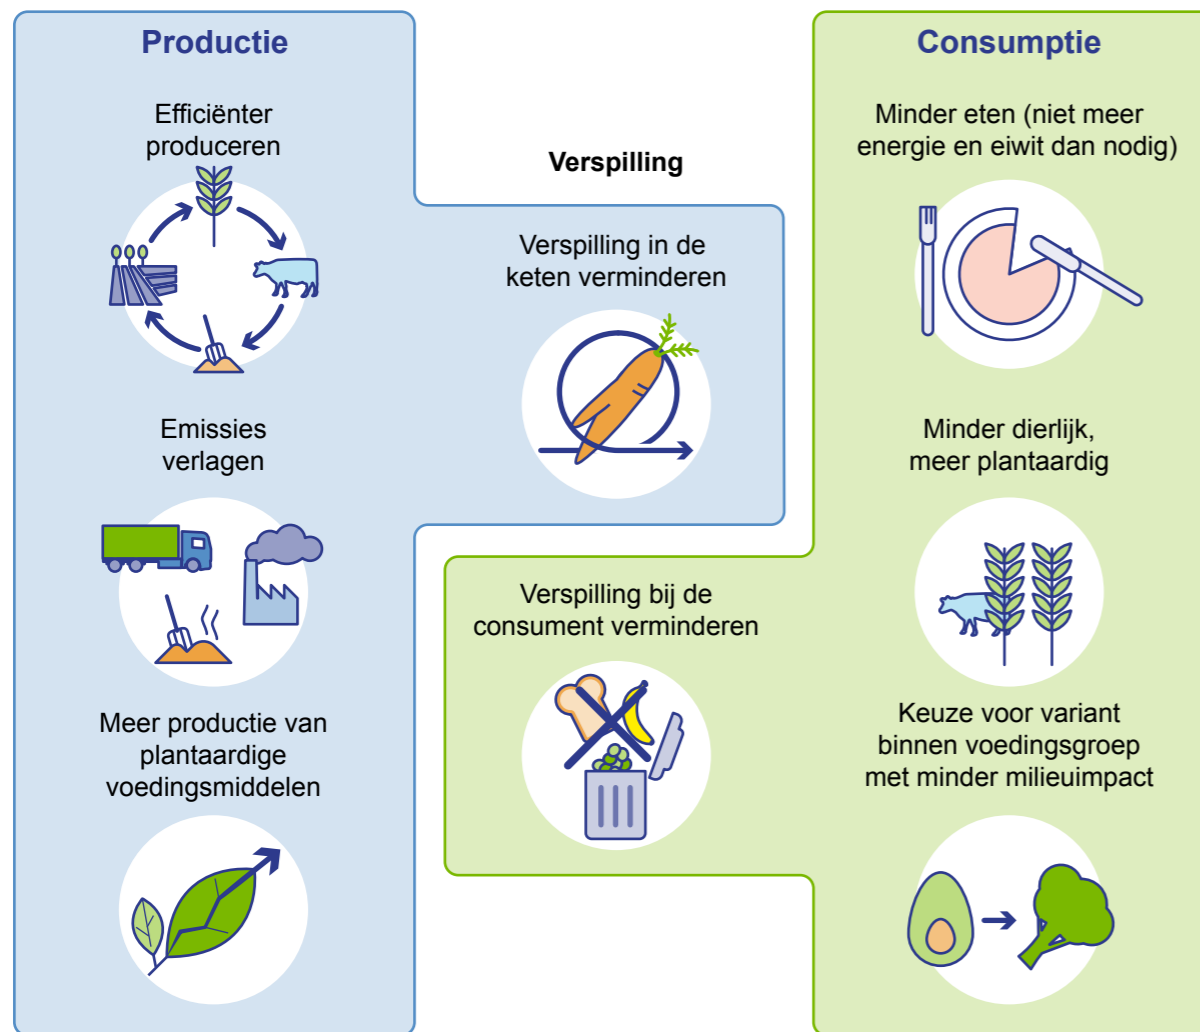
Productie

Efficiënter produceren

Emissies verlagen

Meer productie van plantaardige voedingsmiddelen

Verspilling

Verspilling in de keten verminderen

Verspilling bij de consument verminderen

Consumptie

Minder eten (niet meer energie en eiwit dan nodig)

Minder dierlijk, meer plantaardig

Keuze voor variant binnen voedingsgroep met minder milieuimpact